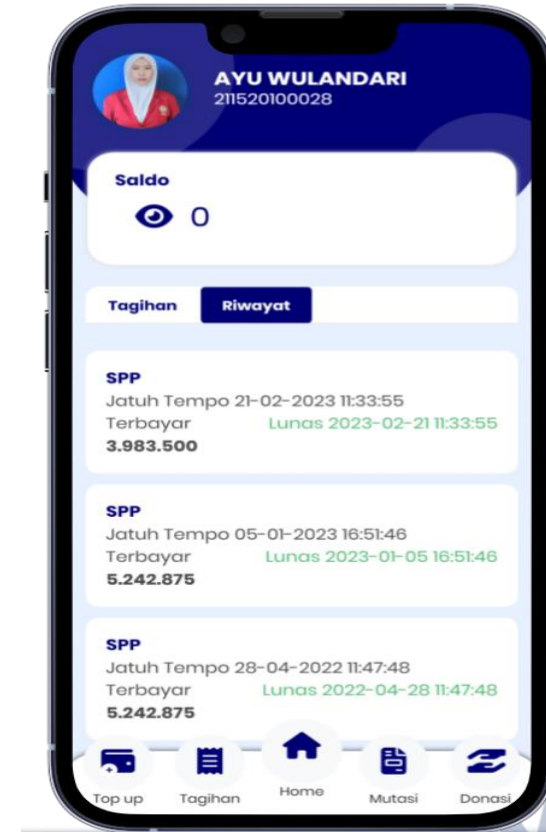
AYU WULANDARI
211520100028

Saldo
0

Tagihan
Riwayat

SPP
Jatuh Tempo 21-02-2023 11:33:55
Terbayar Lunas 2023-02-21 11:33:55
3.983.500

SPP
Jatuh Tempo 05-01-2023 16:51:46
Terbayar Lunas 2023-01-05 16:51:46
5.242.875

SPP
Jatuh Tempo 28-04-2022 11:47:48
Terbayar Lunas 2022-04-28 11:47:48
5.242.875

Top up
Tagihan
Home
Mutasi
Donasi